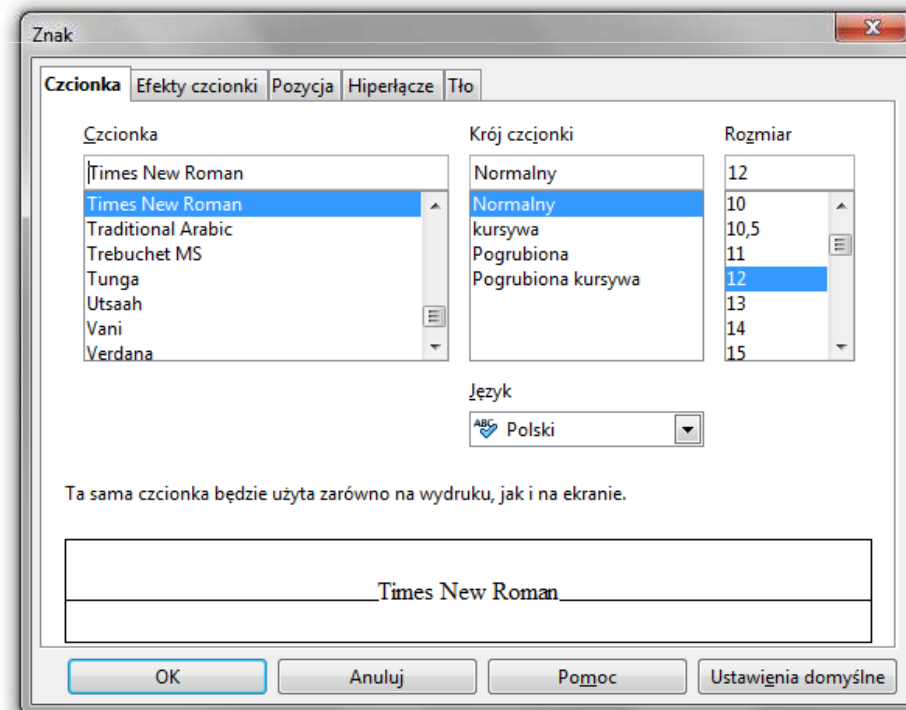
Znak

Czcionka | Efekty czcionki | Pozycja | Hiperłącze | Tło

Czcionka
Times New Roman
Times New Roman
Traditional Arabic
Trebuchet MS
Tunga
Utsaah
Vani
Verdana

Krój czcionki
Normalny
Normalny
kursywa
Pogrubiona
Pogrubiona kursywa

Rozmiar
12
10
10,5
11
12
13
14
15

Język
Polski

Ta sama czcionka będzie użyta zarówno na wydruku, jak i na ekranie.

Times New Roman

OK | Anuluj | Pomoc | Ustawienia domyślne